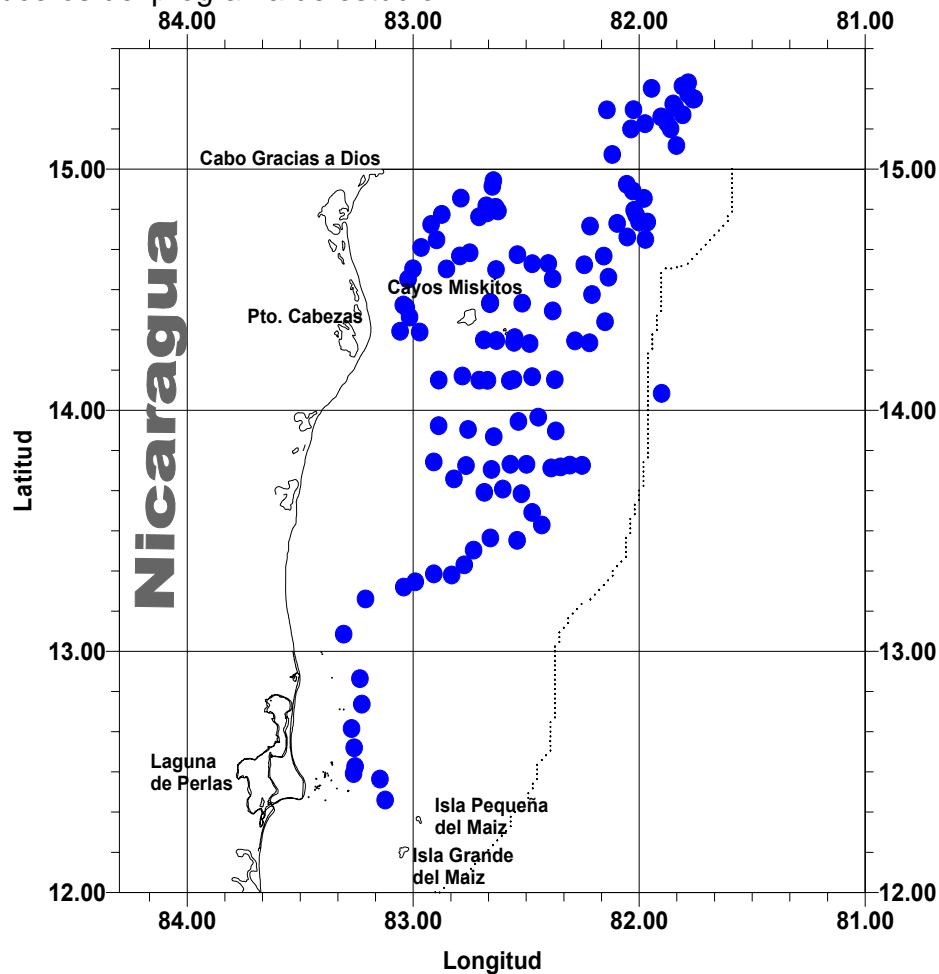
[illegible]

84.00 83.00 82.00 81.00

15.00
14.00
13.00
12.00

Cabo Gracias a Dios

Nicaragua

Cayos Miskitos

Pto. Cabezas

Laguna de Perlas

Isla Pequeña del Maiz

Isla Grande del Maiz

Latitud

15.00
14.00
13.00
12.00

84.00 83.00 82.00 81.00

Longitud